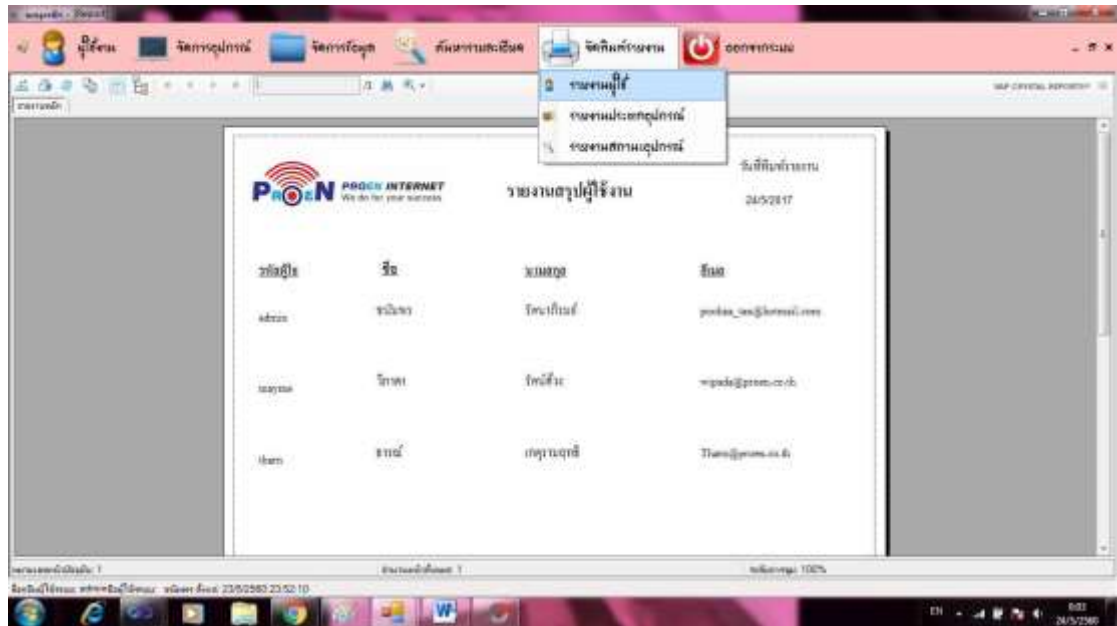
ผู้ใช้งาน จัดการอุปกรณ์ จัดการข้อมูล ค้นหาการลงทะเบียน พิมพ์รายงาน ออกจากระบบ

รายงานผู้ใช้
รายงานประเภทอุปกรณ์
รายงานสถานะอุปกรณ์

SAP CRYSTAL REPORTS

PROEN INTERNET We do for your success

รายงานสรุปผู้ใช้งาน

วันที่พิมพ์รายงาน
24/5/2017

| รหัสผู้ใช้ | ชื่อ | นามสกุล | อีเมล |
|---|---|---|---|
| admin | ชนิดา | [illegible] | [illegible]@hotmail.com |
| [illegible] | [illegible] | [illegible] | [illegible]@proen.co.th |
| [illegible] | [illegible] | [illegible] | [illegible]@proen.co.th |

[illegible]: 1 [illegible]: 1 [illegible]: 100%

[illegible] 23/5/2560 23:52:10

EN 24/5/2560